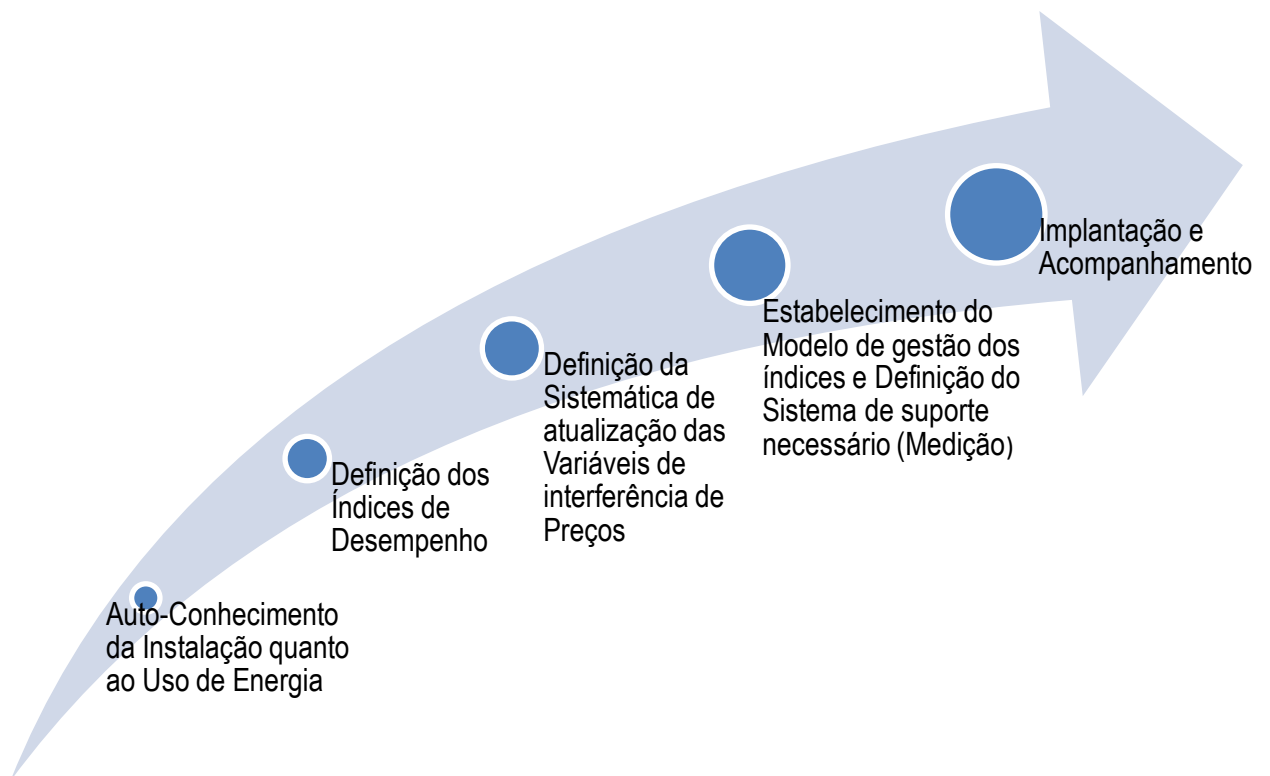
Auto-Conhecimento da Instalação quanto ao Uso de Energia

Definição dos Índices de Desempenho

Definição da Sistemática de atualização das Variáveis de interferência de Preços

Estabelecimento do Modelo de gestão dos índices e Definição do Sistema de suporte necessário (Medição)

Implantação e Acompanhamento